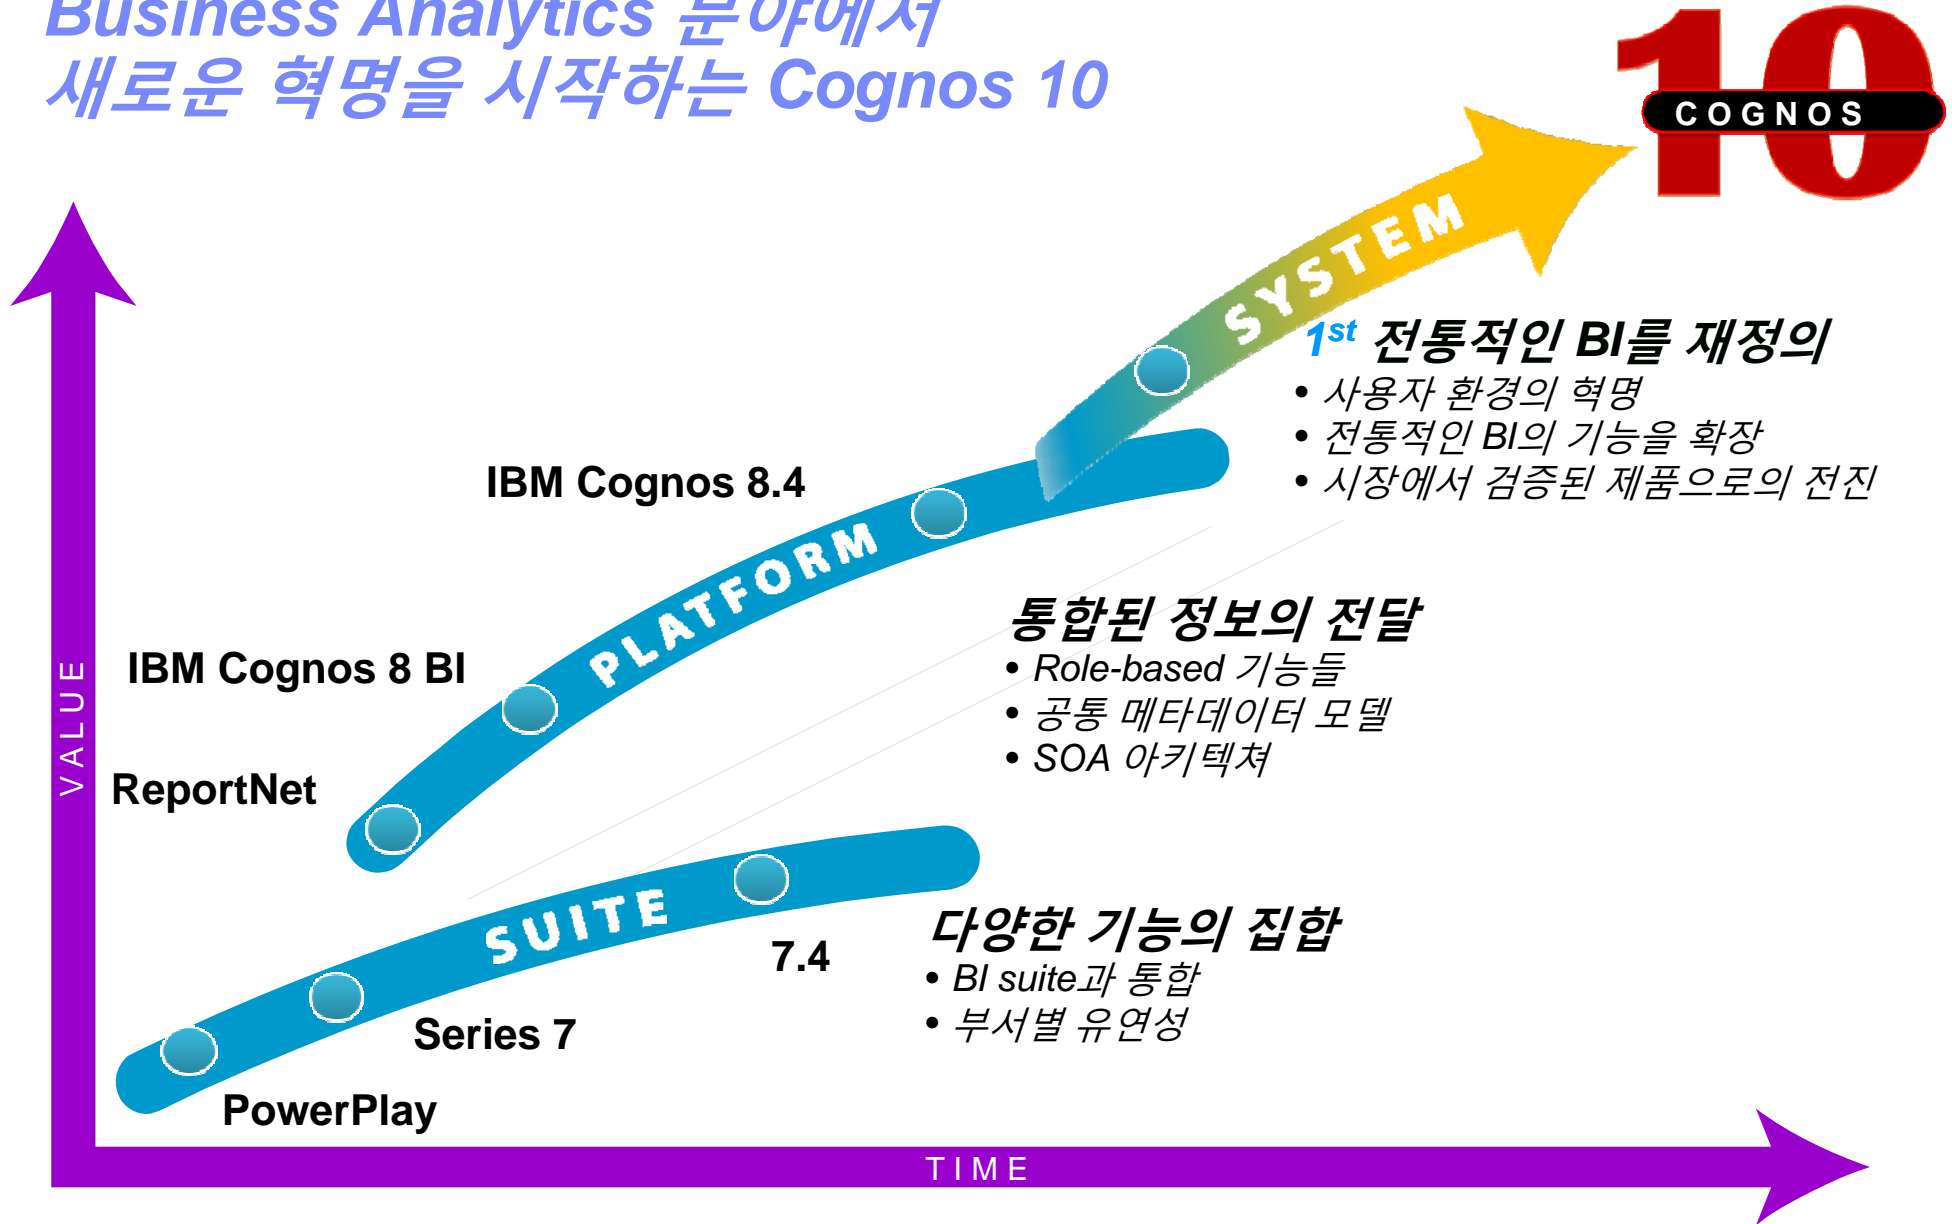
Business Analytics 분야에서
새로운 혁명을 시작하는 Cognos 10

10 COGNOS

SYSTEM

$1^{st}$ 전통적인 BI를 재정의
• 사용자 환경의 혁명
• 전통적인 BI의 기능을 확장
• 시장에서 검증된 제품으로의 전진

IBM Cognos 8.4

PLATFORM

통합된 정보의 전달
• Role-based 기능들
• 공통 메타데이터 모델
• SOA 아키텍쳐

IBM Cognos 8 BI

ReportNet

VALUE

SUITE

7.4

다양한 기능의 집합
• BI suite과 통합
• 부서별 유연성

Series 7

PowerPlay

TIME